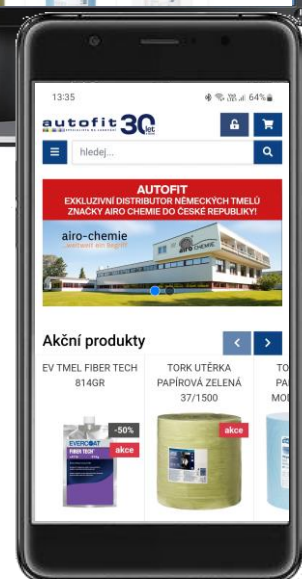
13:35

64%

autofit 30 let

hledej...

AUTOFIT
EXKLUZIVNÍ DISTRIBUTOR NĚMECKÝCH TMELŮ ZNAČKY AIRO CHEMIE DO ČESKÉ REPUBLIKY!

airo-chemie
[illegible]

Akční produkty

EV TMEL FIBER TECH 814GR

TORK UTĚRKA PAPÍROVÁ ZELENÁ 37/1500

TO PA MO

-50%
akce

EVERCOAT
FIBER TECH

akce